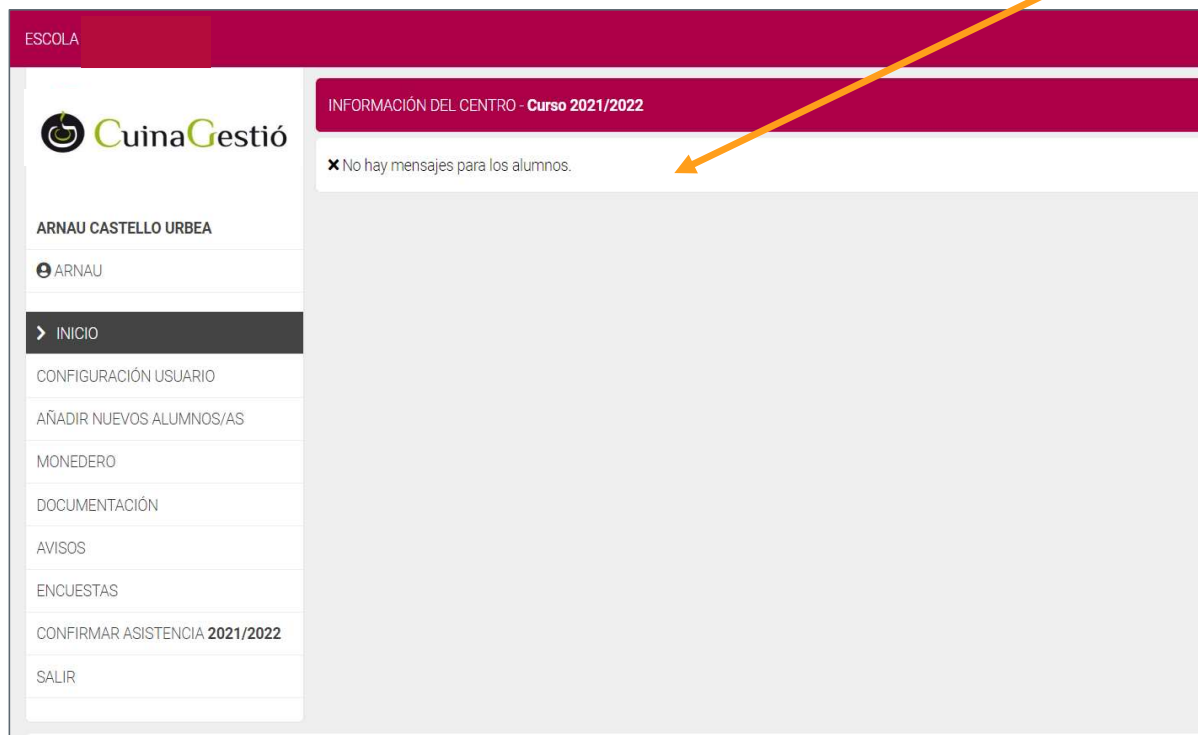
ESCOLA

CuinaGestió

ARNAU CASTELLO URBEA

ARNAU

INICIO

CONFIGURACIÓN USUARIO

AÑADIR NUEVOS ALUMNOS/AS

MONEDERO

DOCUMENTACIÓN

AVISOS

ENCUESTAS

CONFIRMAR ASISTENCIA 2021/2022

SALIR

INFORMACIÓN DEL CENTRO - Curso 2021/2022

✖ No hay mensajes para los alumnos.